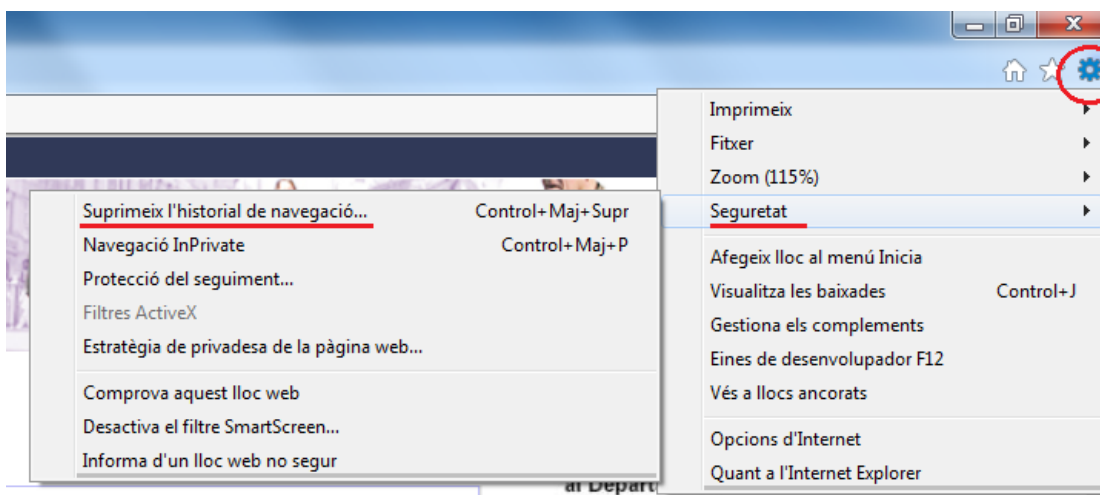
Imprimeix
Fitxer
Zoom (115%)
Seguretat
Afegeix lloc al menú Inicia
Visualitza les baixades Control+J
Gestiona els complements
Eines de desenvolupador F12
Vés a llocs ancorats
Opcions d'Internet
Quant a l'Internet Explorer

Suprimeix l'historial de navegació... Control+Maj+Supr
Navegació InPrivate Control+Maj+P
Protecció del seguiment...
Filtres ActiveX
Estratègia de privadesa de la pàgina web...
Comprova aquest lloc web
Desactiva el filtre SmartScreen...
Informa d'un lloc web no segur

al Depart